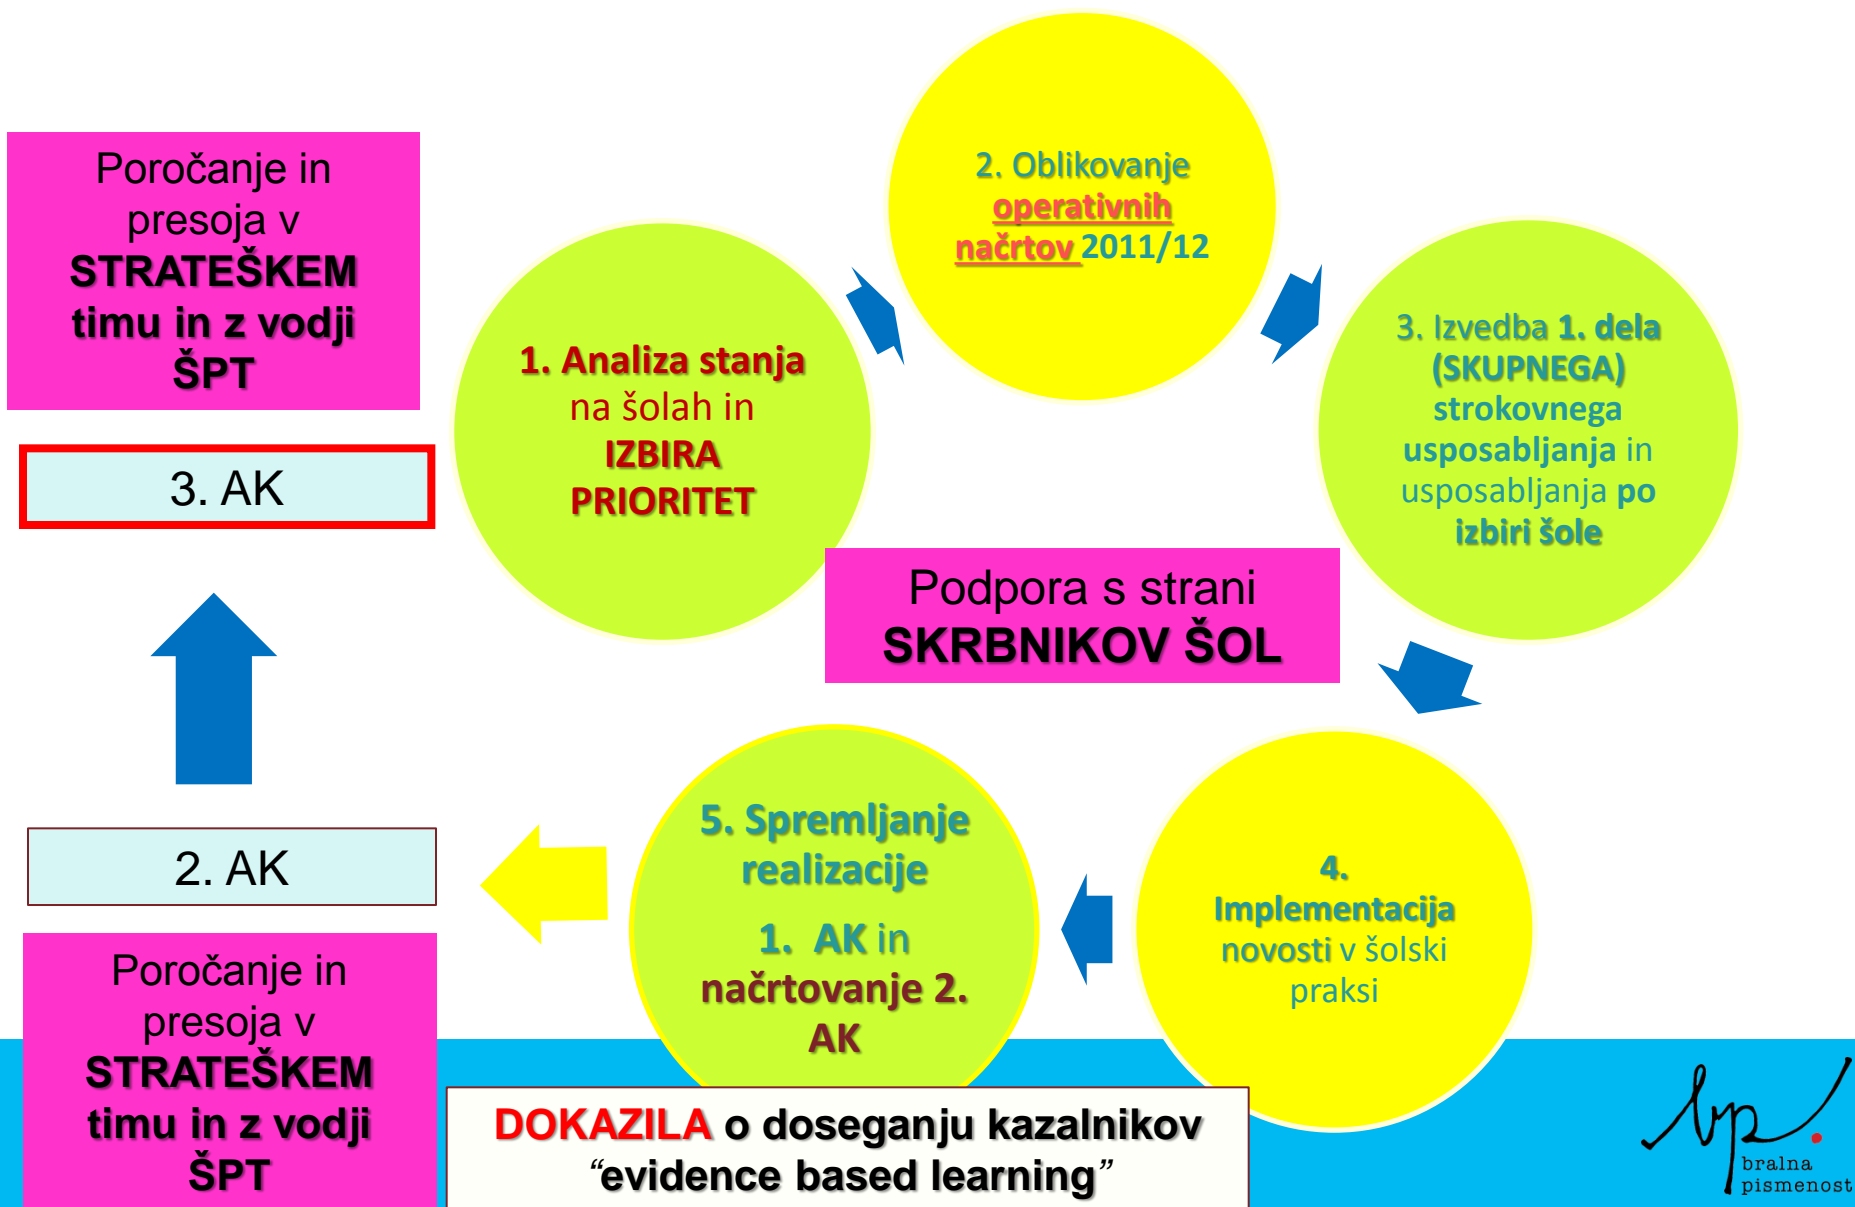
Poročanje in presoja v STRATEŠKEM timu in z vodji ŠPT

3. AK

2. Oblikovanje operativnih načrtov 2011/12

1. Analiza stanja na šolah in IZBIRA PRIORITET

3. Izvedba 1. dela (SKUPNEGA) strokovnega usposabljanja in usposabljanja po izbiri šole

Podpora s strani SKRBNIKOV ŠOL

2. AK

5. Spremljanje realizacije

1. AK in načrtovanje 2. AK

4. Implementacija novosti v šolski praksi

Poročanje in presoja v STRATEŠKEM timu in z vodji ŠPT

DOKAZILA o doseganju kazalnikov “evidence based learning”

bp. bralna pismenost